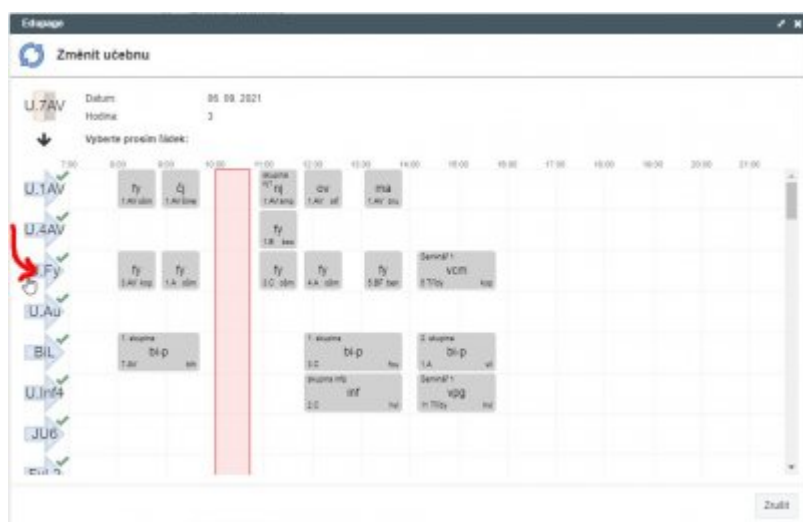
Edupage

Změnit učebnu

U.7AV

Datum 06. 09. 2021
Hodina 3

Vyberte prosím řádek:

7:00 8:00 9:00 10:00 11:00 12:00 13:00 14:00 15:00 16:00 17:00 18:00 19:00 20:00 21:00

U.1AV
fy 1.AV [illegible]
čj 1.AV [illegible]
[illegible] nj 1.AV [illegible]
ov 1.AV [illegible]
ma 1.AV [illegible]

U.4AV
fy 1.B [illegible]

U.Fy
fy 3.AV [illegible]
fy 1.A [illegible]
fy 3.C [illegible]
fy 4.A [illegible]
fy 5.BF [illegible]
Seminář 1 vcm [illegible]

U.Au

BiL
1. skupina bi-p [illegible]
1. skupina bi-p 3.C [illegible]
2. skupina bi-p 1.A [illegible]

U.Inf4
skupina inf inf 2.C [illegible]
Seminář 1 vpg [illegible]

JU6

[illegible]

Zrušit